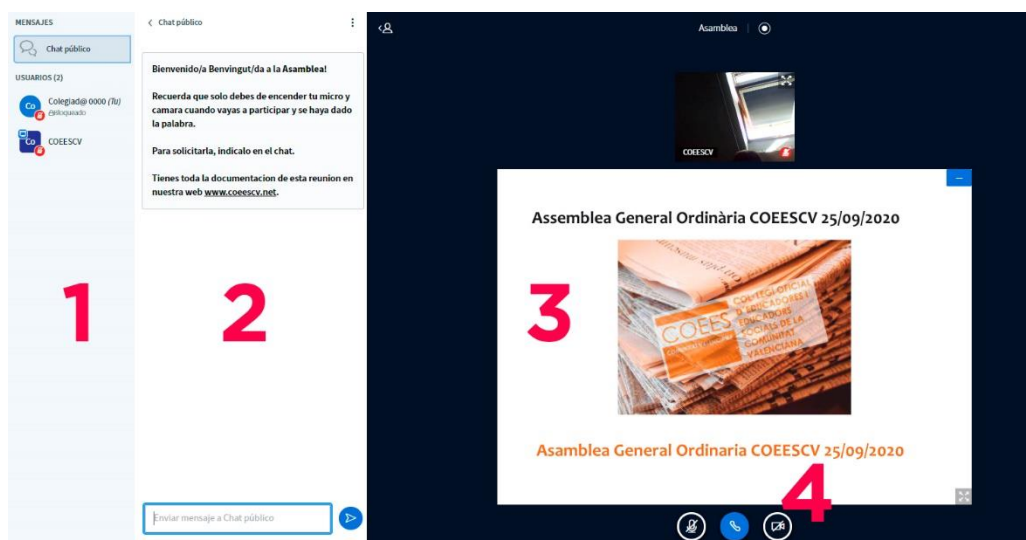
MENSAJES

Chat público

USUARIOS (2)

Co Colegiad@ 0000 (Tú) @Bloquado

Co COEESCV

1

< Chat público

Bienvenido/a Benvingut/da a la Asamblea!

Recuerda que solo debes de encender tu micro y camara cuando vayas a participar y se haya dado la palabra.

Para solicitarla, indicalo en el chat.

Tienes toda la documentacion de esta reunion en nuestra web www.coeescv.net.

2

Enviar mensaje a Chat público

Asamblea

COEESCV

Assemblea General Ordinària COEESCV 25/09/2020

COEES COL·LEGI OFICIAL D'EDUCADORES I EDUCADORS SOCIALS DE LA COMUNITAT VALENCIANA

3

Asamblea General Ordinaria COEESCV 25/09/2020

4